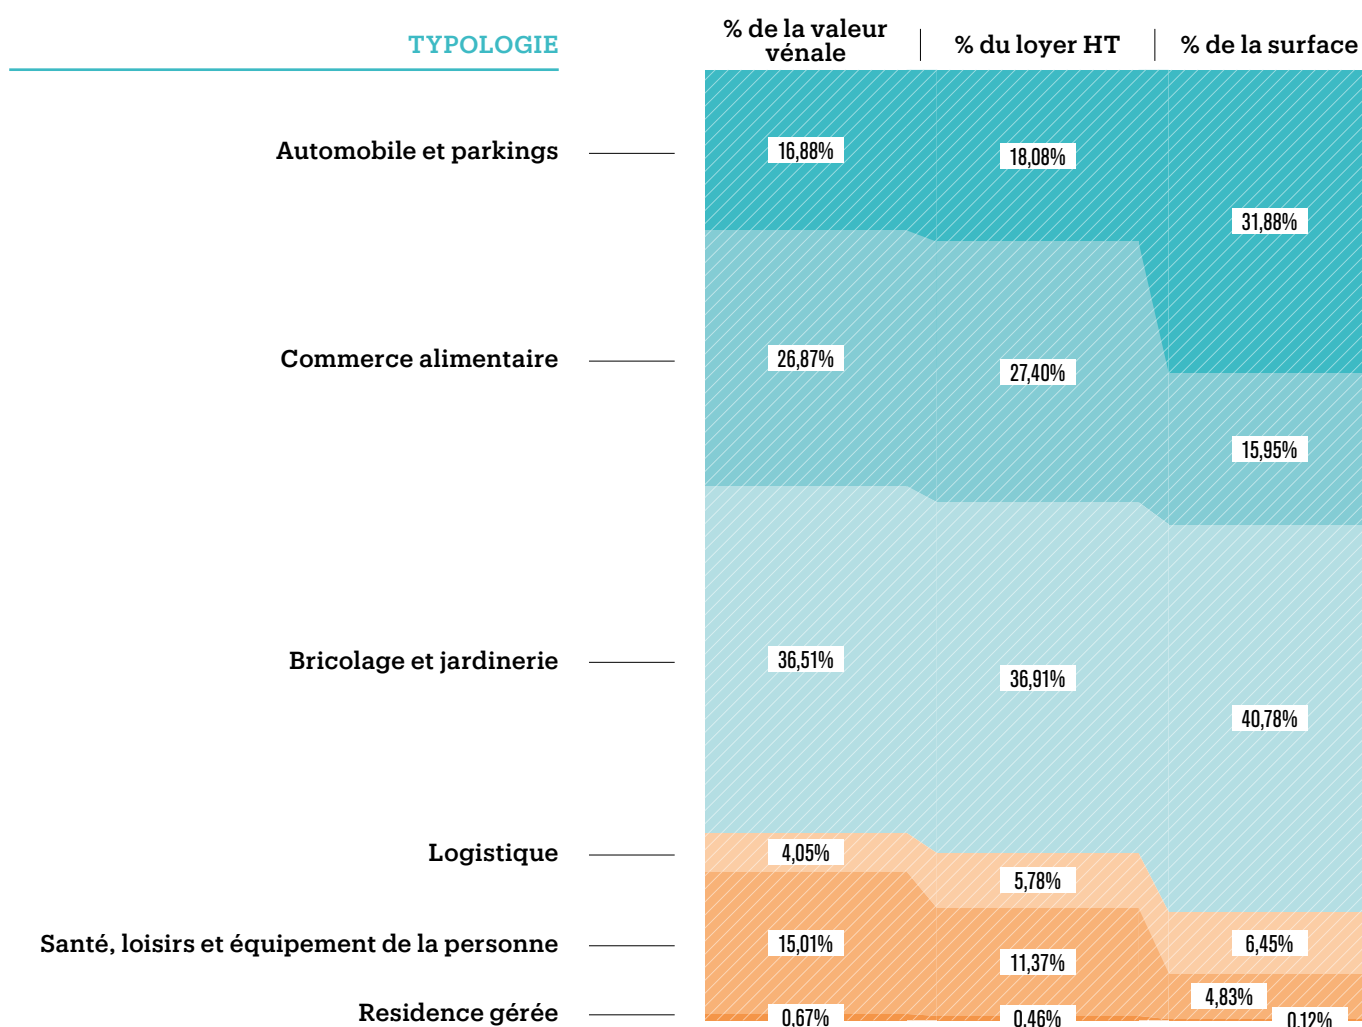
TYPOLOGIE

| | % de la valeur vénale | % du loyer HT | % de la surface |
|---|---|---|---|
| Automobile et parkings | 16,88% | 18,08% | 31,88% |
| Commerce alimentaire | 26,87% | 27,40% | 15,95% |
| Bricolage et jardinerie | 36,51% | 36,91% | 40,78% |
| Logistique | 4,05% | 5,78% | 6,45% |
| Santé, loisirs et équipement de la personne | 15,01% | 11,37% | 4,83% |
| Residence gérée | 0,67% | 0,46% | 0,12% |